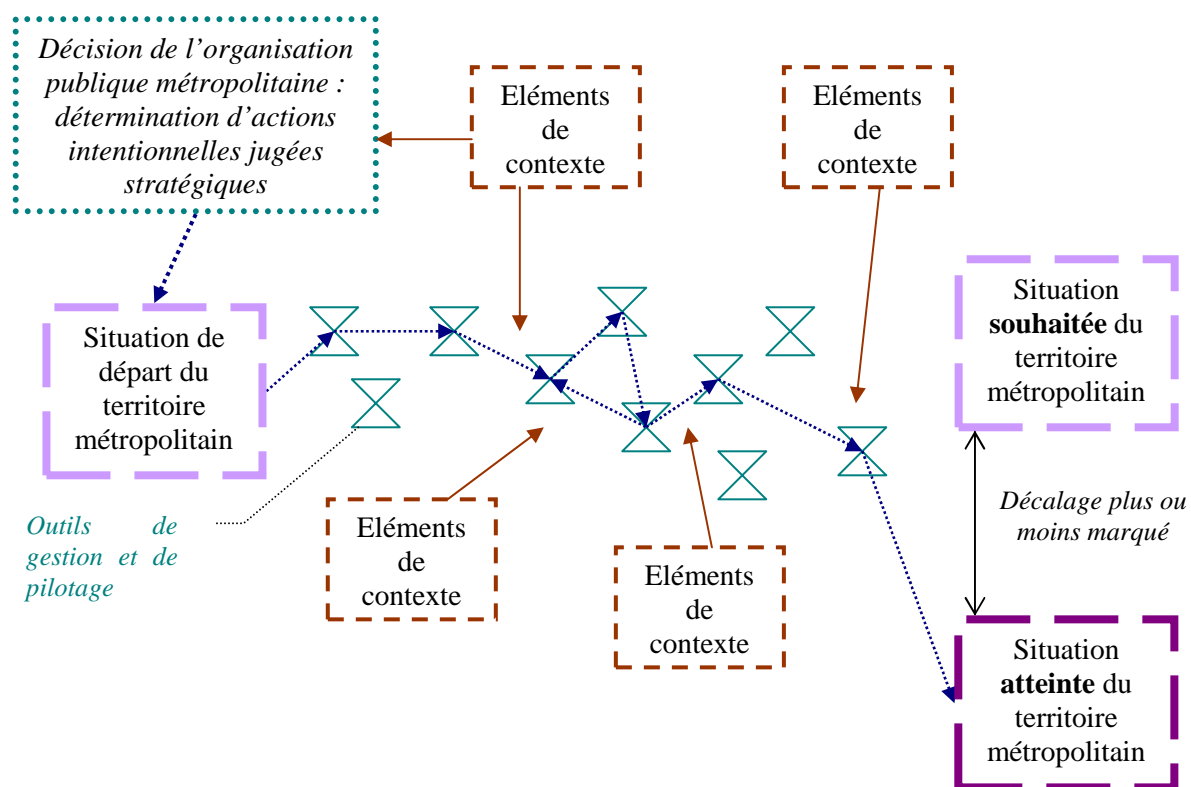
Décision de l'organisation publique métropolitaine : détermination d'actions intentionnelles jugées stratégiques

Eléments de contexte

Eléments de contexte

Situation de départ du territoire métropolitain

Situation souhaitée du territoire métropolitain

Outils de gestion et de pilotage

Eléments de contexte

Eléments de contexte

Décalage plus ou moins marqué

Situation atteinte du territoire métropolitain